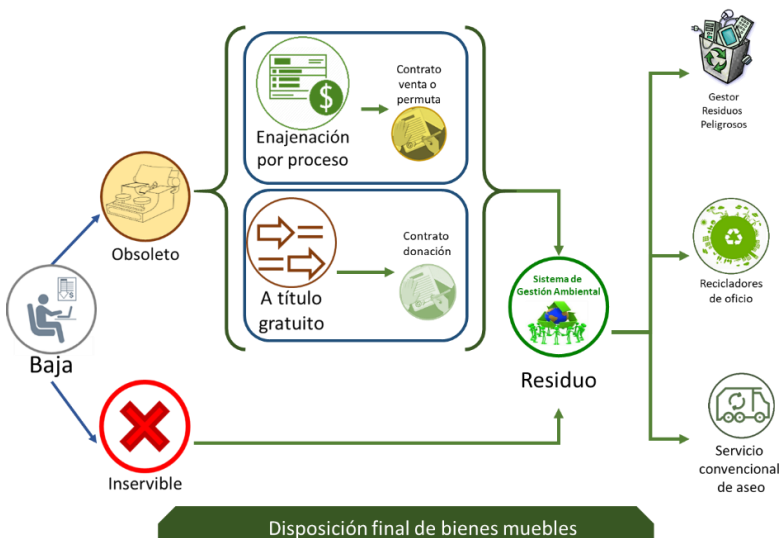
Baja

Obsoleto

Enajenación por proceso

Contrato venta o permuta

A título gratuito

Contrato donación

Inservible

Sistema de Gestión Ambiental

Residuo

Gestor Residuos Peligrosos

Recicladores de oficio

Servicio convencional de aseo

Disposición final de bienes muebles